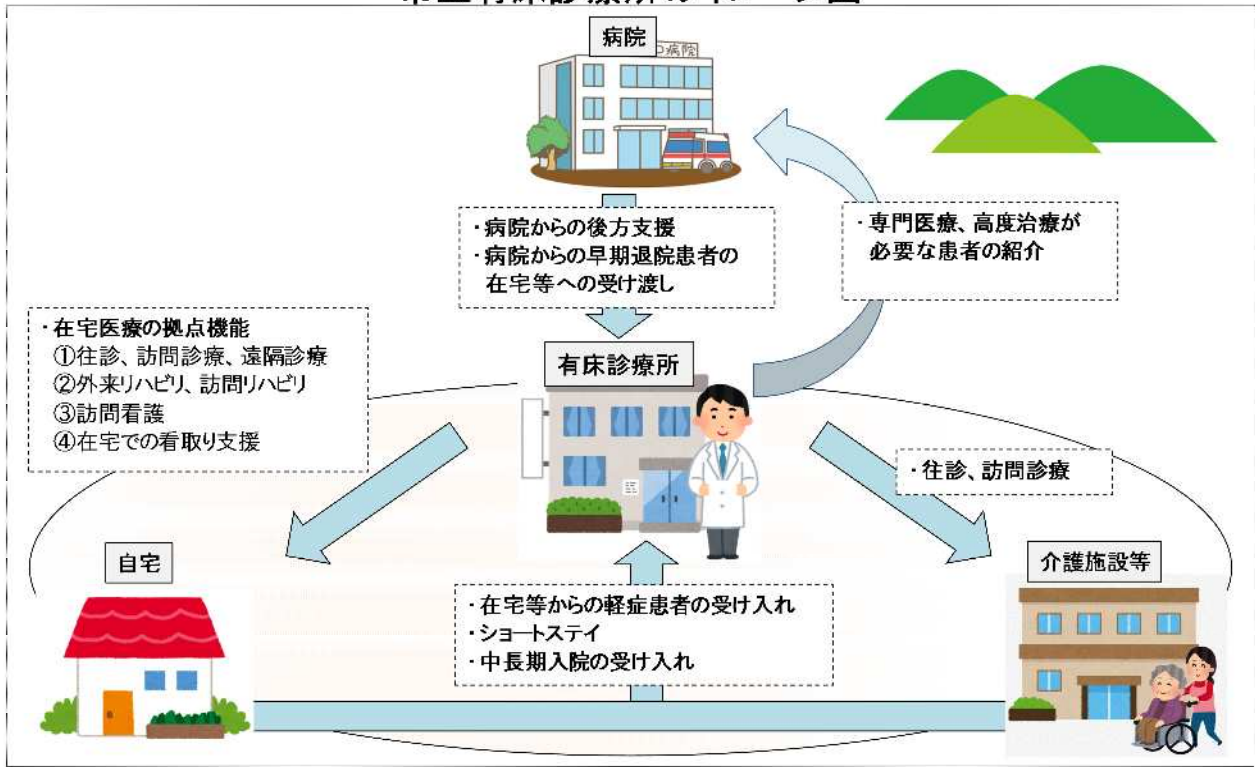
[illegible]

病院

・病院からの後方支援
・病院からの早期退院患者の在宅等への受け渡し

・専門医療、高度治療が必要な患者の紹介

・在宅医療の拠点機能
①往診、訪問診療、遠隔診療
②外来リハビリ、訪問リハビリ
③訪問看護
④在宅での看取り支援

有床診療所

・往診、訪問診療

自宅

介護施設等

・在宅等からの軽症患者の受け入れ
・ショートステイ
・中長期入院の受け入れ